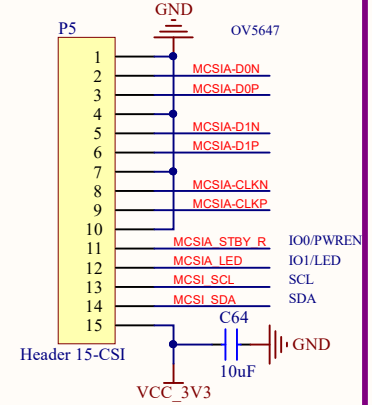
GND
P5
OV5647
1
2 MCSIA-D0N
3 MCSIA-D0P
4
5 MCSIA-D1N
6 MCSIA-D1P
7
8 MCSIA-CLKN
9 MCSIA-CLKP
10
11 MCSIA_STBY_R IO0/PWREN
12 MCSIA_LED IO1/LED
13 MCSI_SCL SCL
14 MCSI_SDA SDA
15
C64
GND
Header 15-CSI
10uF
VCC_3V3